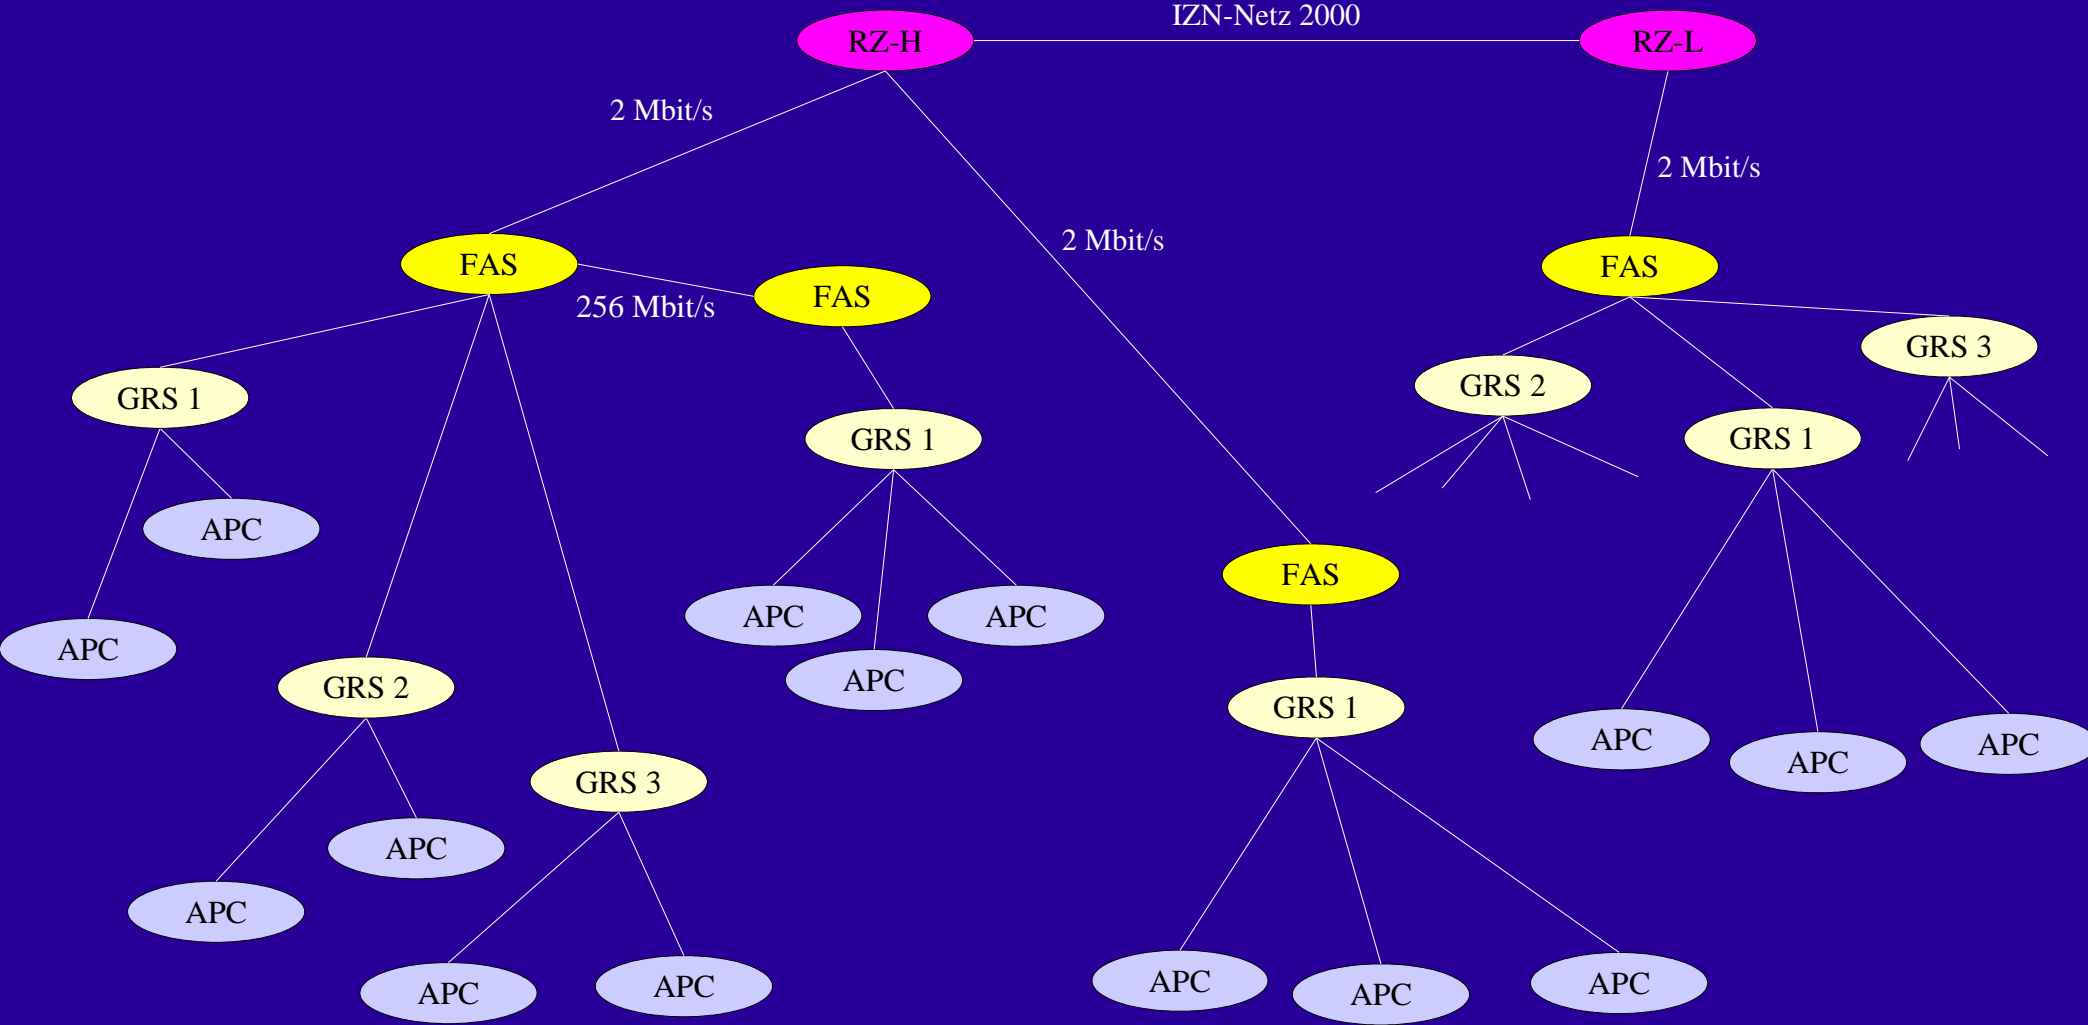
IZN-Netz 2000

RZ-H

RZ-L

2 Mbit/s

2 Mbit/s

2 Mbit/s

FAS

256 Mbit/s

FAS

FAS

GRS 1

GRS 1

GRS 2

GRS 3

GRS 1

APC

APC

APC

APC

APC

FAS

GRS 2

GRS 3

GRS 1

APC

APC

APC

APC

APC

APC

APC

APC

APC

APC

APC

APC